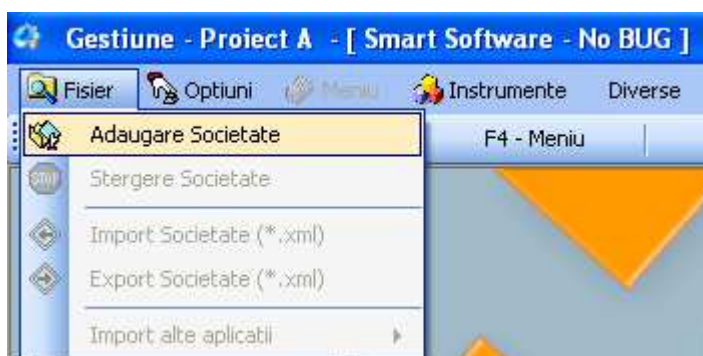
Gestiune - Proiect A - [ Smart Software - No BUG ]

Fisier
Optiuni
Meniu
Instrumente
Diverse

Adaugare Societate
F4 - Meniu
Stergere Societate
Import Societate (*.xml)
Export Societate (*.xml)
Import alte aplicatii